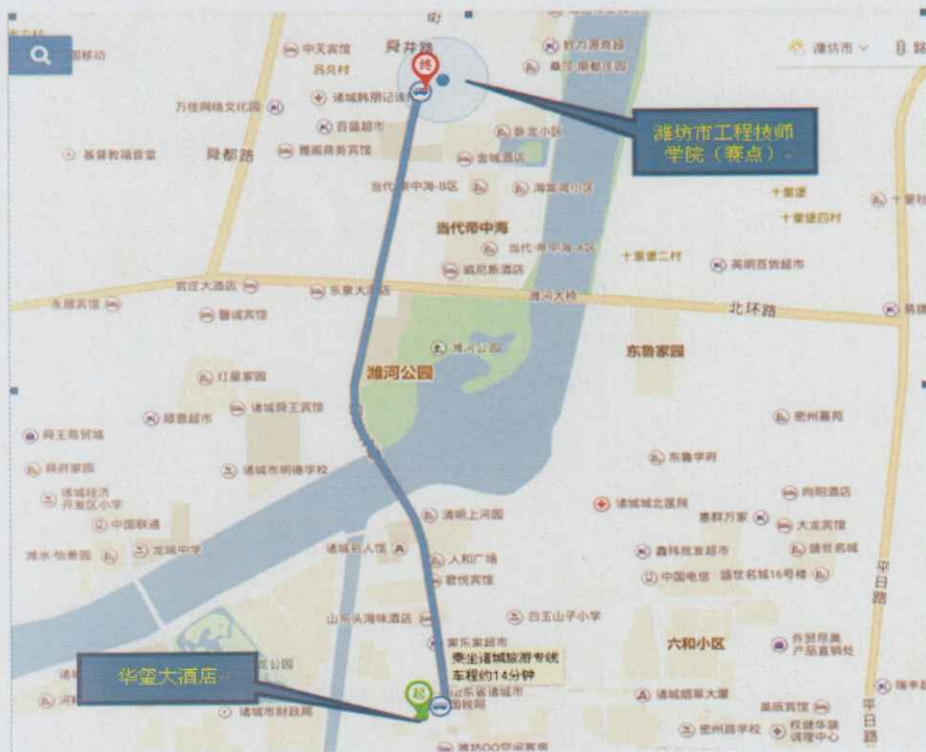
潍坊市工程技师学院（赛点）

华玺大酒店

乘坐诸城旅游专线
车程约14分钟

终
起

舜井路
舜都路
北环路
平日路
潍河公园
当代帝中海
东鲁家园
六和小区
潍坊市
中天宾馆
吕贝村
万佳网络文化园
诸城韩丽记饭店
百盛超市
雅阁商务宾馆
基督教福音堂
当代帝中海-B区
当代帝中海-A区
金城酒店
海棠湾小区
威尼斯酒店
宏佳大酒店
东泰大酒店
潍河大桥
东顺宾馆
鑫诚宾馆
潍河公园
十里堡
十里堡四村
十里堡二村
英明百货超市
红星家园
顺意超市
诸城舜王宾馆
舜王商贸城
舜府家园
诸城市明德学校
诸城经济开发区小学
中国联通
龙城中学
潍水怡泰园
诸城名人馆
清明上河园
人和广场
御悦宾馆
山东头海味酒店
白玉山子小学
东鲁学府
诸城城北医院
惠群万家
大龙宾馆
鑫韩批发超市
盛世名城
中国电信
盛世名城16号楼
向阳酒店
密州嘉苑
外贸芦美产品直销处
诸城烟草大厦
密州路学校
山东省诸城市国税局
诸城市财政局
联通
诸城